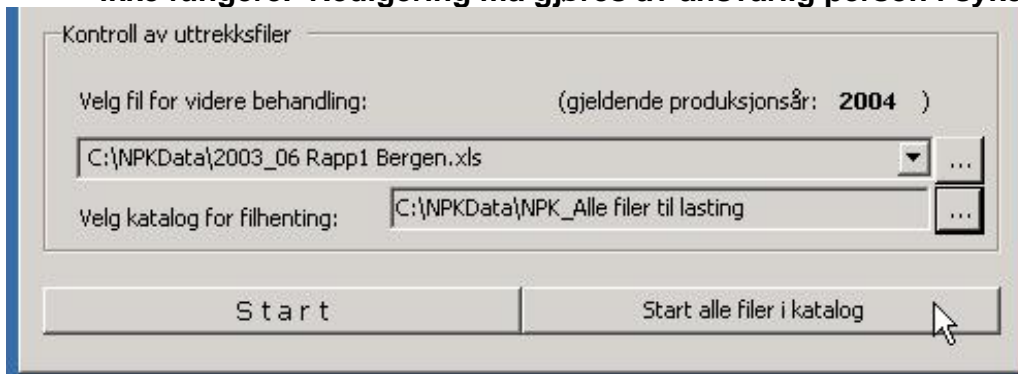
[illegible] Redigering må gjøres av ansvarlig person i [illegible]

Kontroll av uttrekksfiler

Velg fil for videre behandling:

(gjeldende produksjonsår: **2004** )

C:\NPKData\2003_06 Rapp1 Bergen.xls

...

Velg katalog for filhenting:

C:\NPKData\NPK_Alle filer til lasting

...

Start

Start alle filer i katalog